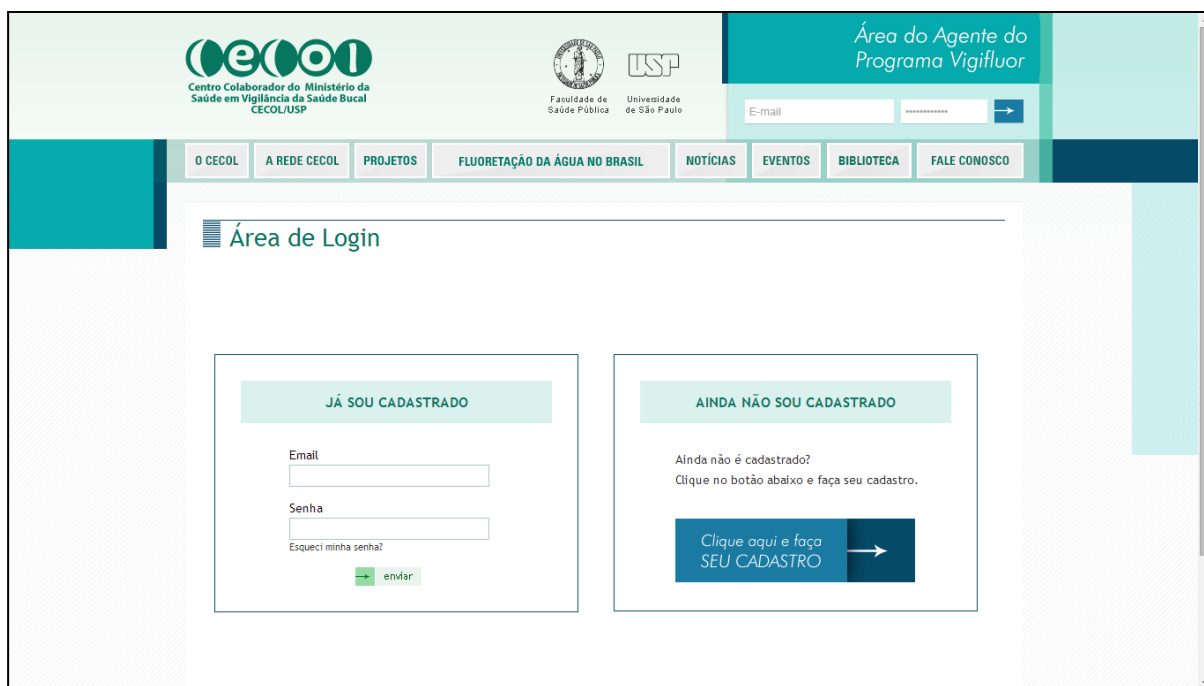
CECOL
Centro Colaborador do Ministério da Saúde em Vigilância da Saúde Bucal
CECOL/USP

Faculdade de Saúde Pública

USP
Universidade de São Paulo

Área do Agente do Programa Vigifluor

E-mail
••••••••••••

O CECOL
A REDE CECOL
PROJETOS
FLUORETAÇÃO DA ÁGUA NO BRASIL
NOTÍCIAS
EVENTOS
BIBLIOTECA
FALE CONOSCO

Área de Login

JÁ SOU CADASTRADO

Email

Senha

Esqueci minha senha?

enviar

AINDA NÃO SOU CADASTRADO

Ainda não é cadastrado?
Clique no botão abaixo e faça seu cadastro.

Clique aqui e faça SEU CADASTRO